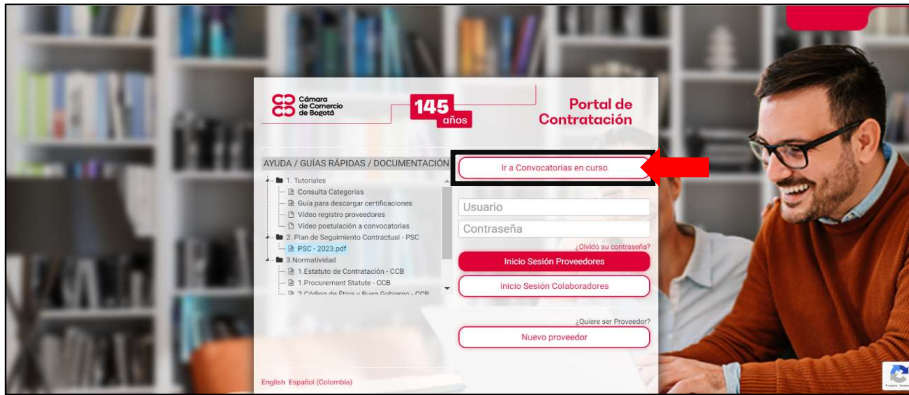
Cámara de Comercio de Bogotá

145 años

Portal de Contratación

AYUDA / GUÍAS RÁPIDAS / DOCUMENTACIÓN

1. Tutoriales
Consulta Categorías
Guía para descargar certificaciones
Video registro proveedores
Video postulación a convocatorias
2. Plan de Seguimiento Contractual - PSC
PSC - 2023.pdf
3.Normatividad
1.Estatuto de Contratación - CCB
1.Procurement Statute - CCB
2.Código de Ética y Buen Gobierno - CCB

Ir a Convocatorias en curso

Usuario
Contraseña
¿Olvidó su contraseña?
Inicio Sesión Proveedores
Inicio Sesión Colaboradores

¿Quiere ser Proveedor?
Nuevo proveedor

English Español (Colombia)